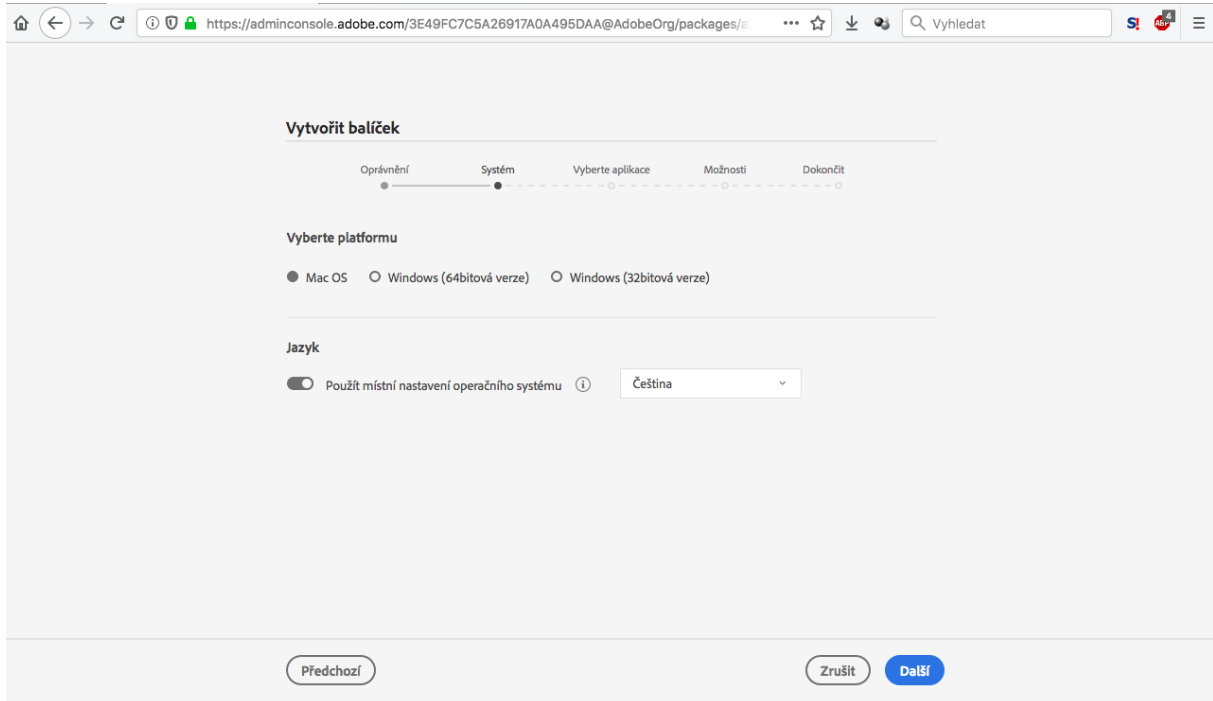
https://adminconsole.adobe.com/3E49FC7C5A26917A0A495DAA@AdobeOrg/packages/a

Vyhledat

S! ABP 4

Vytvořit balíček

Oprávnění Systém Vyberte aplikace Možnosti Dokončit

Vyberte platformu

Mac OS Windows (64bitová verze) Windows (32bitová verze)

Jazyk

Použít místní nastavení operačního systému

Čeština

Předchozí

Zrušit Další